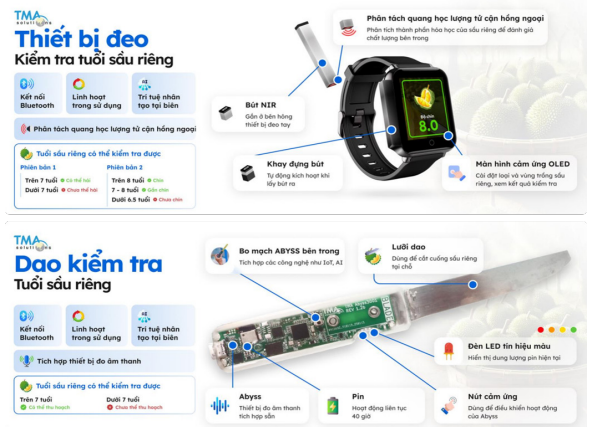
TMA solutions

Thiết bị đeo

Kiểm tra tuổi sầu riêng

Kết nối Bluetooth

Linh hoạt trong sử dụng

Trí tuệ nhân tạo tại biên

Phân tách quang học lượng tử cận hồng ngoại

Tuổi sầu riêng có thể kiểm tra được

Phiên bản 1

Trên 7 tuổi Có thể hái

Dưới 7 tuổi Chưa thể hái

Phiên bản 2

Trên 8 tuổi Chín

7 - 8 tuổi Gần chín

Dưới 6.5 tuổi Chưa chín

Phân tách quang học lượng tử cận hồng ngoại

Phân tích thành phần hóa học của sầu riêng để đánh giá chất lượng bên trong

Bút NIR

Gắn ở bên hông thiết bị đeo tay

Khay đựng bút

Tự động kích hoạt khi lấy bút ra

Màn hình cảm ứng OLED

Cài đặt tuổi và vùng trồng sầu riêng, xem kết quả kiểm tra

8.0

TMA solutions

Dao kiểm tra

Tuổi sầu riêng

Kết nối Bluetooth

Linh hoạt trong sử dụng

Trí tuệ nhân tạo tại biên

Tích hợp thiết bị đo âm thanh

Tuổi sầu riêng có thể kiểm tra được

Trên 7 tuổi Có thể thu hoạch

Dưới 7 tuổi Chưa thể thu hoạch

Bo mạch ABYSS bên trong

Tích hợp các công nghệ như IoT, AI

Lưỡi dao

Dùng để cắt cuống sầu riêng tại chỗ

Đèn LED tín hiệu màu

Hiển thị dung lượng pin hiện tại

Abyss

Thiết bị đo âm thanh tích hợp sẵn

Pin

Hoạt động liên tục 40 giờ

Nút cảm ứng

Dùng để điều khiển hoạt động của Abyss